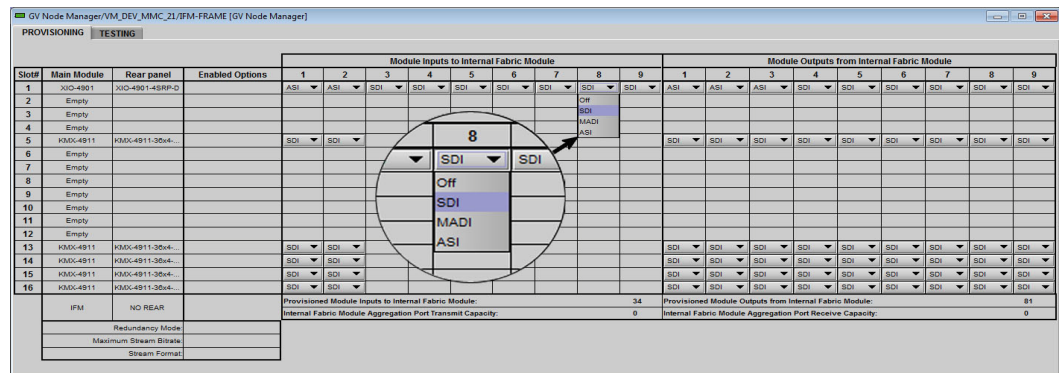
GV Node Manager/VM_DEV_MMC_21/IFM-FRAME [GV Node Manager]

PROVISIONING TESTING

| Slot# | Main Module | Rear panel | Enabled Options | Module Inputs to Internal Fabric Module 1 | 2 | 3 | 4 | 5 | 6 | 7 | 8 | 9 | Module Outputs from Internal Fabric Module 1 | 2 | 3 | 4 | 5 | 6 | 7 | 8 | 9 |
|---|---|---|---|---|---|---|---|---|---|---|---|---|---|---|---|---|---|---|---|---|---|
| 1 | XIO-4901 | XIO-4901-4SRP-0 | | ASI | ASI | SDI | SDI | SDI | SDI | SDI | SDI | SDI | ASI | ASI | ASI | SDI | SDI | SDI | SDI | SDI | SDI |
| 2 | Empty | | | | | | | | | | Off | | | | | | | | | | |
| 3 | Empty | | | | | | | | | | SDI | | | | | | | | | | |
| 4 | Empty | | | | | | | | | | MADI | | | | | | | | | | |
| 5 | KMX-4911 | KMX-4911-36x4- | | SDI | SDI | | | | | | ASI | | SDI | SDI | SDI | SDI | SDI | SDI | SDI | SDI | SDI |
| 6 | Empty | | | | | | | | | | | | | | | | | | | | |
| 7 | Empty | | | | | | | | | | | | | | | | | | | | |
| 8 | Empty | | | | | | | | | | | | | | | | | | | | |
| 9 | Empty | | | | | | | | | | | | | | | | | | | | |
| 10 | Empty | | | | | | | | | | | | | | | | | | | | |
| 11 | Empty | | | | | | | | | | | | | | | | | | | | |
| 12 | Empty | | | | | | | | | | | | | | | | | | | | |
| 13 | KMX-4911 | KMX-4911-36x4- | | SDI | SDI | | | | | | | | SDI | SDI | SDI | SDI | SDI | SDI | SDI | SDI | SDI |
| 14 | KMX-4911 | KMX-4911-36x4- | | SDI | SDI | | | | | | | | SDI | SDI | SDI | SDI | SDI | SDI | SDI | SDI | SDI |
| 15 | KMX-4911 | KMX-4911-36x4- | | SDI | SDI | | | | | | | | SDI | SDI | SDI | SDI | SDI | SDI | SDI | SDI | SDI |
| 16 | KMX-4911 | KMX-4911-36x4- | | SDI | SDI | | | | | | | | SDI | SDI | SDI | SDI | SDI | SDI | SDI | SDI | SDI |

8
SDI SDI
Off
SDI
MADI
ASI

IFM NO REAR

Provisioned Module Inputs to Internal Fabric Module: 34
Internal Fabric Module Aggregation Port Transmit Capacity: 0
Provisioned Module Outputs from Internal Fabric Module: 81
Internal Fabric Module Aggregation Port Receive Capacity: 0

Redundancy Mode:
Maximum Stream Bitrate:
Stream Format: